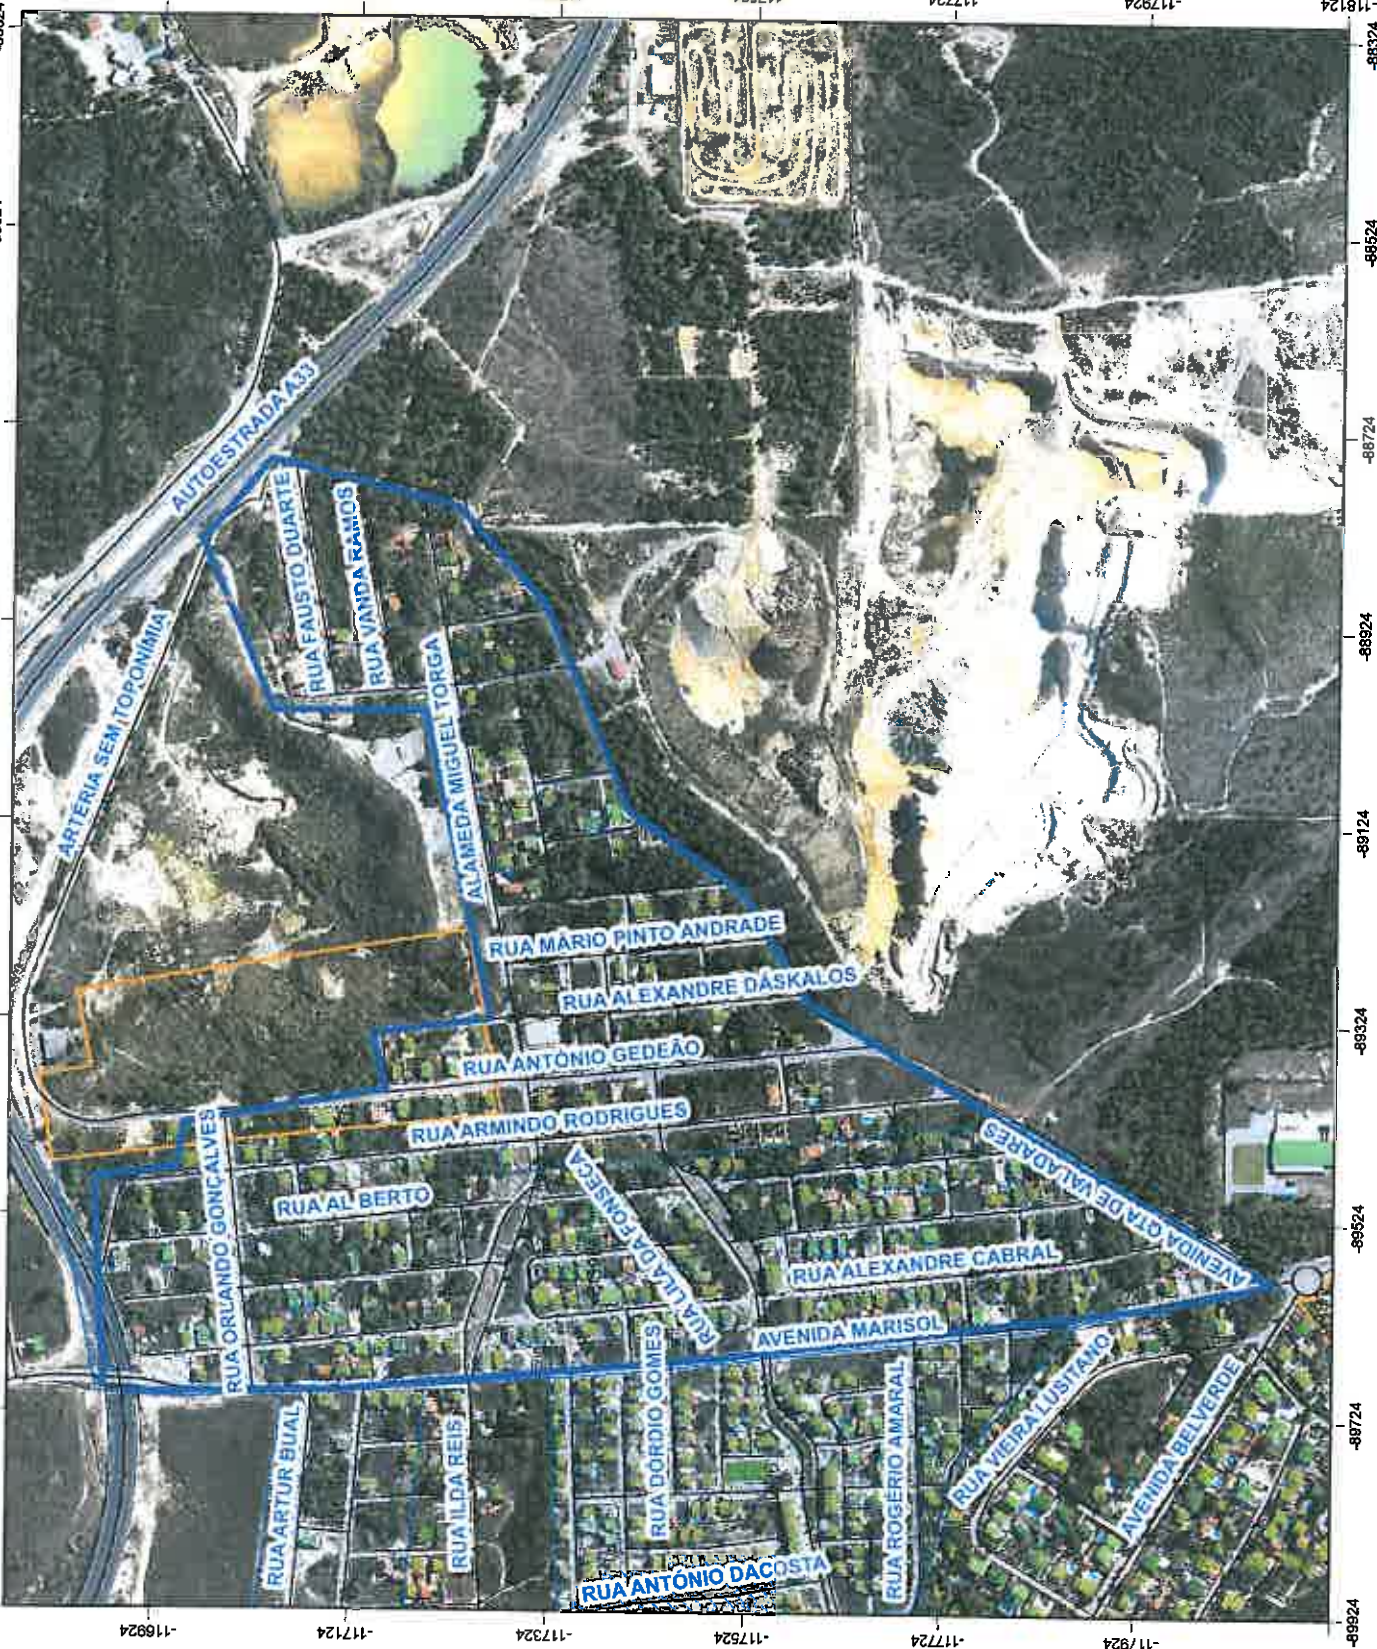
-117724
-117924
-118124
-88324
-88524
-88724
-88924
-89124
-89324
-89524
-89724
-89924

AUTOESTRADA A33
RUA FAUSTO DUARTE
RUA VANDA RAMOS
ALAMEDA MIGUEL TORGA
ARTÉRIA SEM TOPONÍMIA
RUA MÁRIO PINTO ANDRADE
RUA ALEXANDRE DÁSKALOS
RUA ANTÓNIO GEDEÃO
RUA ARMINDO RODRIGUES
AVENIDA QTA DE VALADARES
RUA AL BERTO
RUA ORLANDO GONÇALVES
RUA LILIA DA FONSECA
RUA ALEXANDRE CABRAL
AVENIDA MARISOL
RUA DORDIO GOMES
RUA ROGÉRIO AMARAL
RUA VIEIRA LUSITANO
AVENIDA BELVERDE
RUA ARTUR BUAL
RUA ILDA REIS
RUA ANTÓNIO DACOSTA

-116924
-117124
-117324
-117524
-117724
-117924